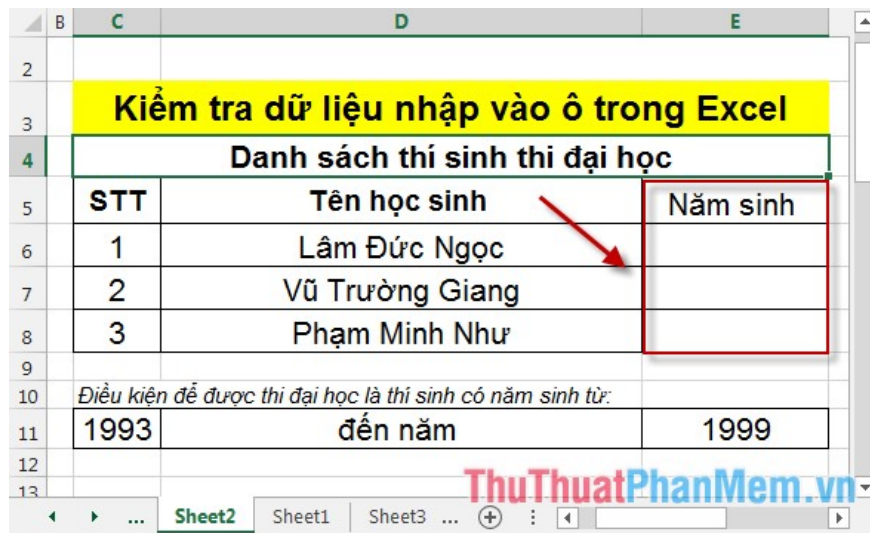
| | B | C | D | E |
|---|---|---|---|---|
| 2 | | | | |
| 3 | | Kiểm tra dữ liệu nhập vào ô trong Excel | | |
| 4 | | Danh sách thí sinh thi đại học | | |
| 5 | | STT | Tên học sinh | Năm sinh |
| 6 | | 1 | Lâm Đức Ngọc | |
| 7 | | 2 | Vũ Trường Giang | |
| 8 | | 3 | Phạm Minh Như | |
| 9 | | | | |
| 10 | | Điều kiện để được thi đại học là thí sinh có năm sinh từ: | | |
| 11 | | 1993 | đến năm | 1999 |
| 12 | | | | |
| 13 | | | | |

... Sheet2 Sheet1 Sheet3 ...

ThuThuatPhanMem.vn